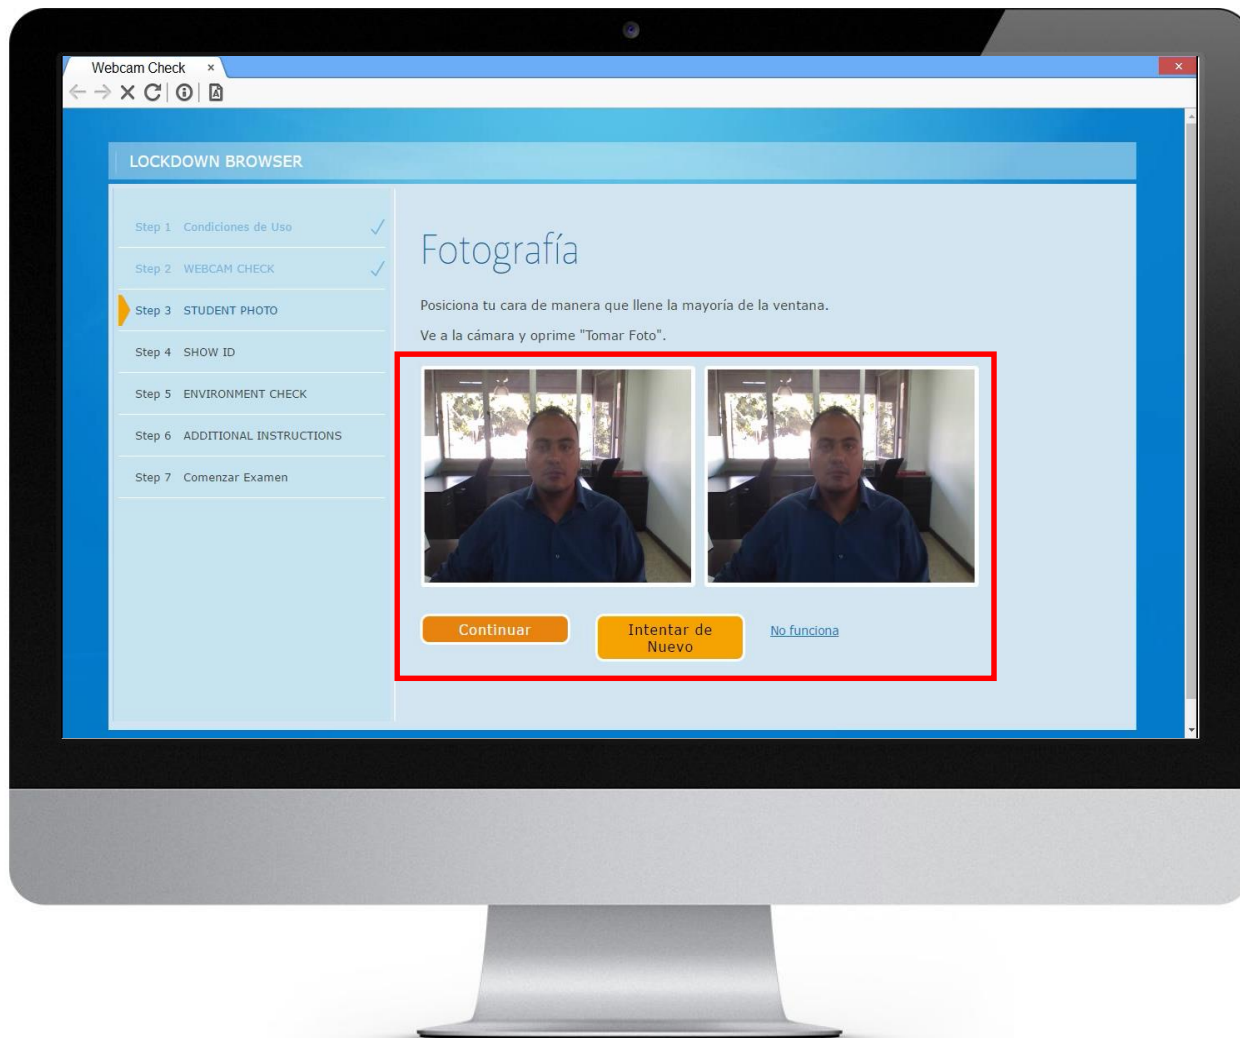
Webcam Check ×

LOCKDOWN BROWSER

Step 1 Condiciones de Uso

Step 2 WEBCAM CHECK

Step 3 STUDENT PHOTO

Step 4 SHOW ID

Step 5 ENVIRONMENT CHECK

Step 6 ADDITIONAL INSTRUCTIONS

Step 7 Comenzar Examen

Fotografía

Posiciona tu cara de manera que llene la mayoría de la ventana.

Ve a la cámara y oprime "Tomar Foto".

Continuar

Intentar de Nuevo

No funciona